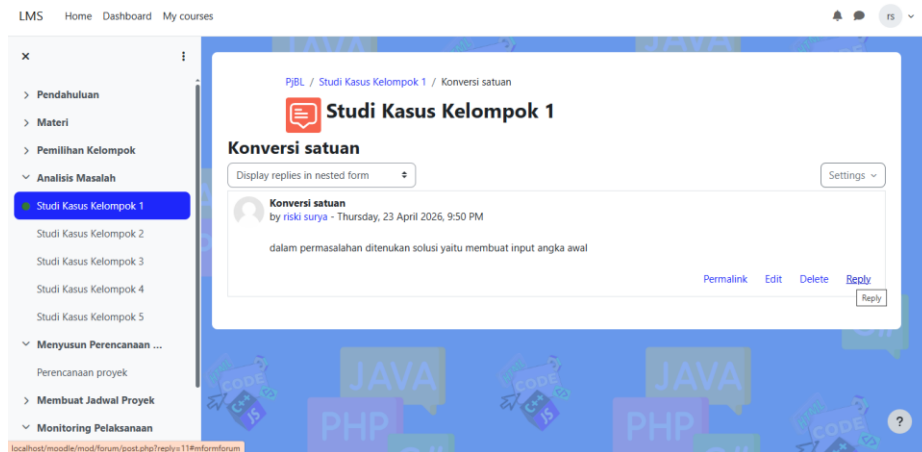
LMS Home Dashboard My courses

rs

×

> Pendahuluan
> Materi
> Pemilihan Kelompok
Analisis Masalah
Studi Kasus Kelompok 1
Studi Kasus Kelompok 2
Studi Kasus Kelompok 3
Studi Kasus Kelompok 4
Studi Kasus Kelompok 5
Menyusun Perencanaan ...
Perencanaan proyek
> Membuat Jadwal Proyek
Monitoring Pelaksanaan

localhost/moodle/mod/forum/post.php?reply=11#mformforum

PjBL / Studi Kasus Kelompok 1 / Konversi satuan

Studi Kasus Kelompok 1

Konversi satuan

Display replies in nested form

Settings

Konversi satuan
by riski surya - Thursday, 23 April 2026, 9:50 PM

dalam permasalahan ditenukan solusi yaitu membuat input angka awal

Permalink Edit Delete Reply

Reply

JAVA
CODE
PHP
JS

?